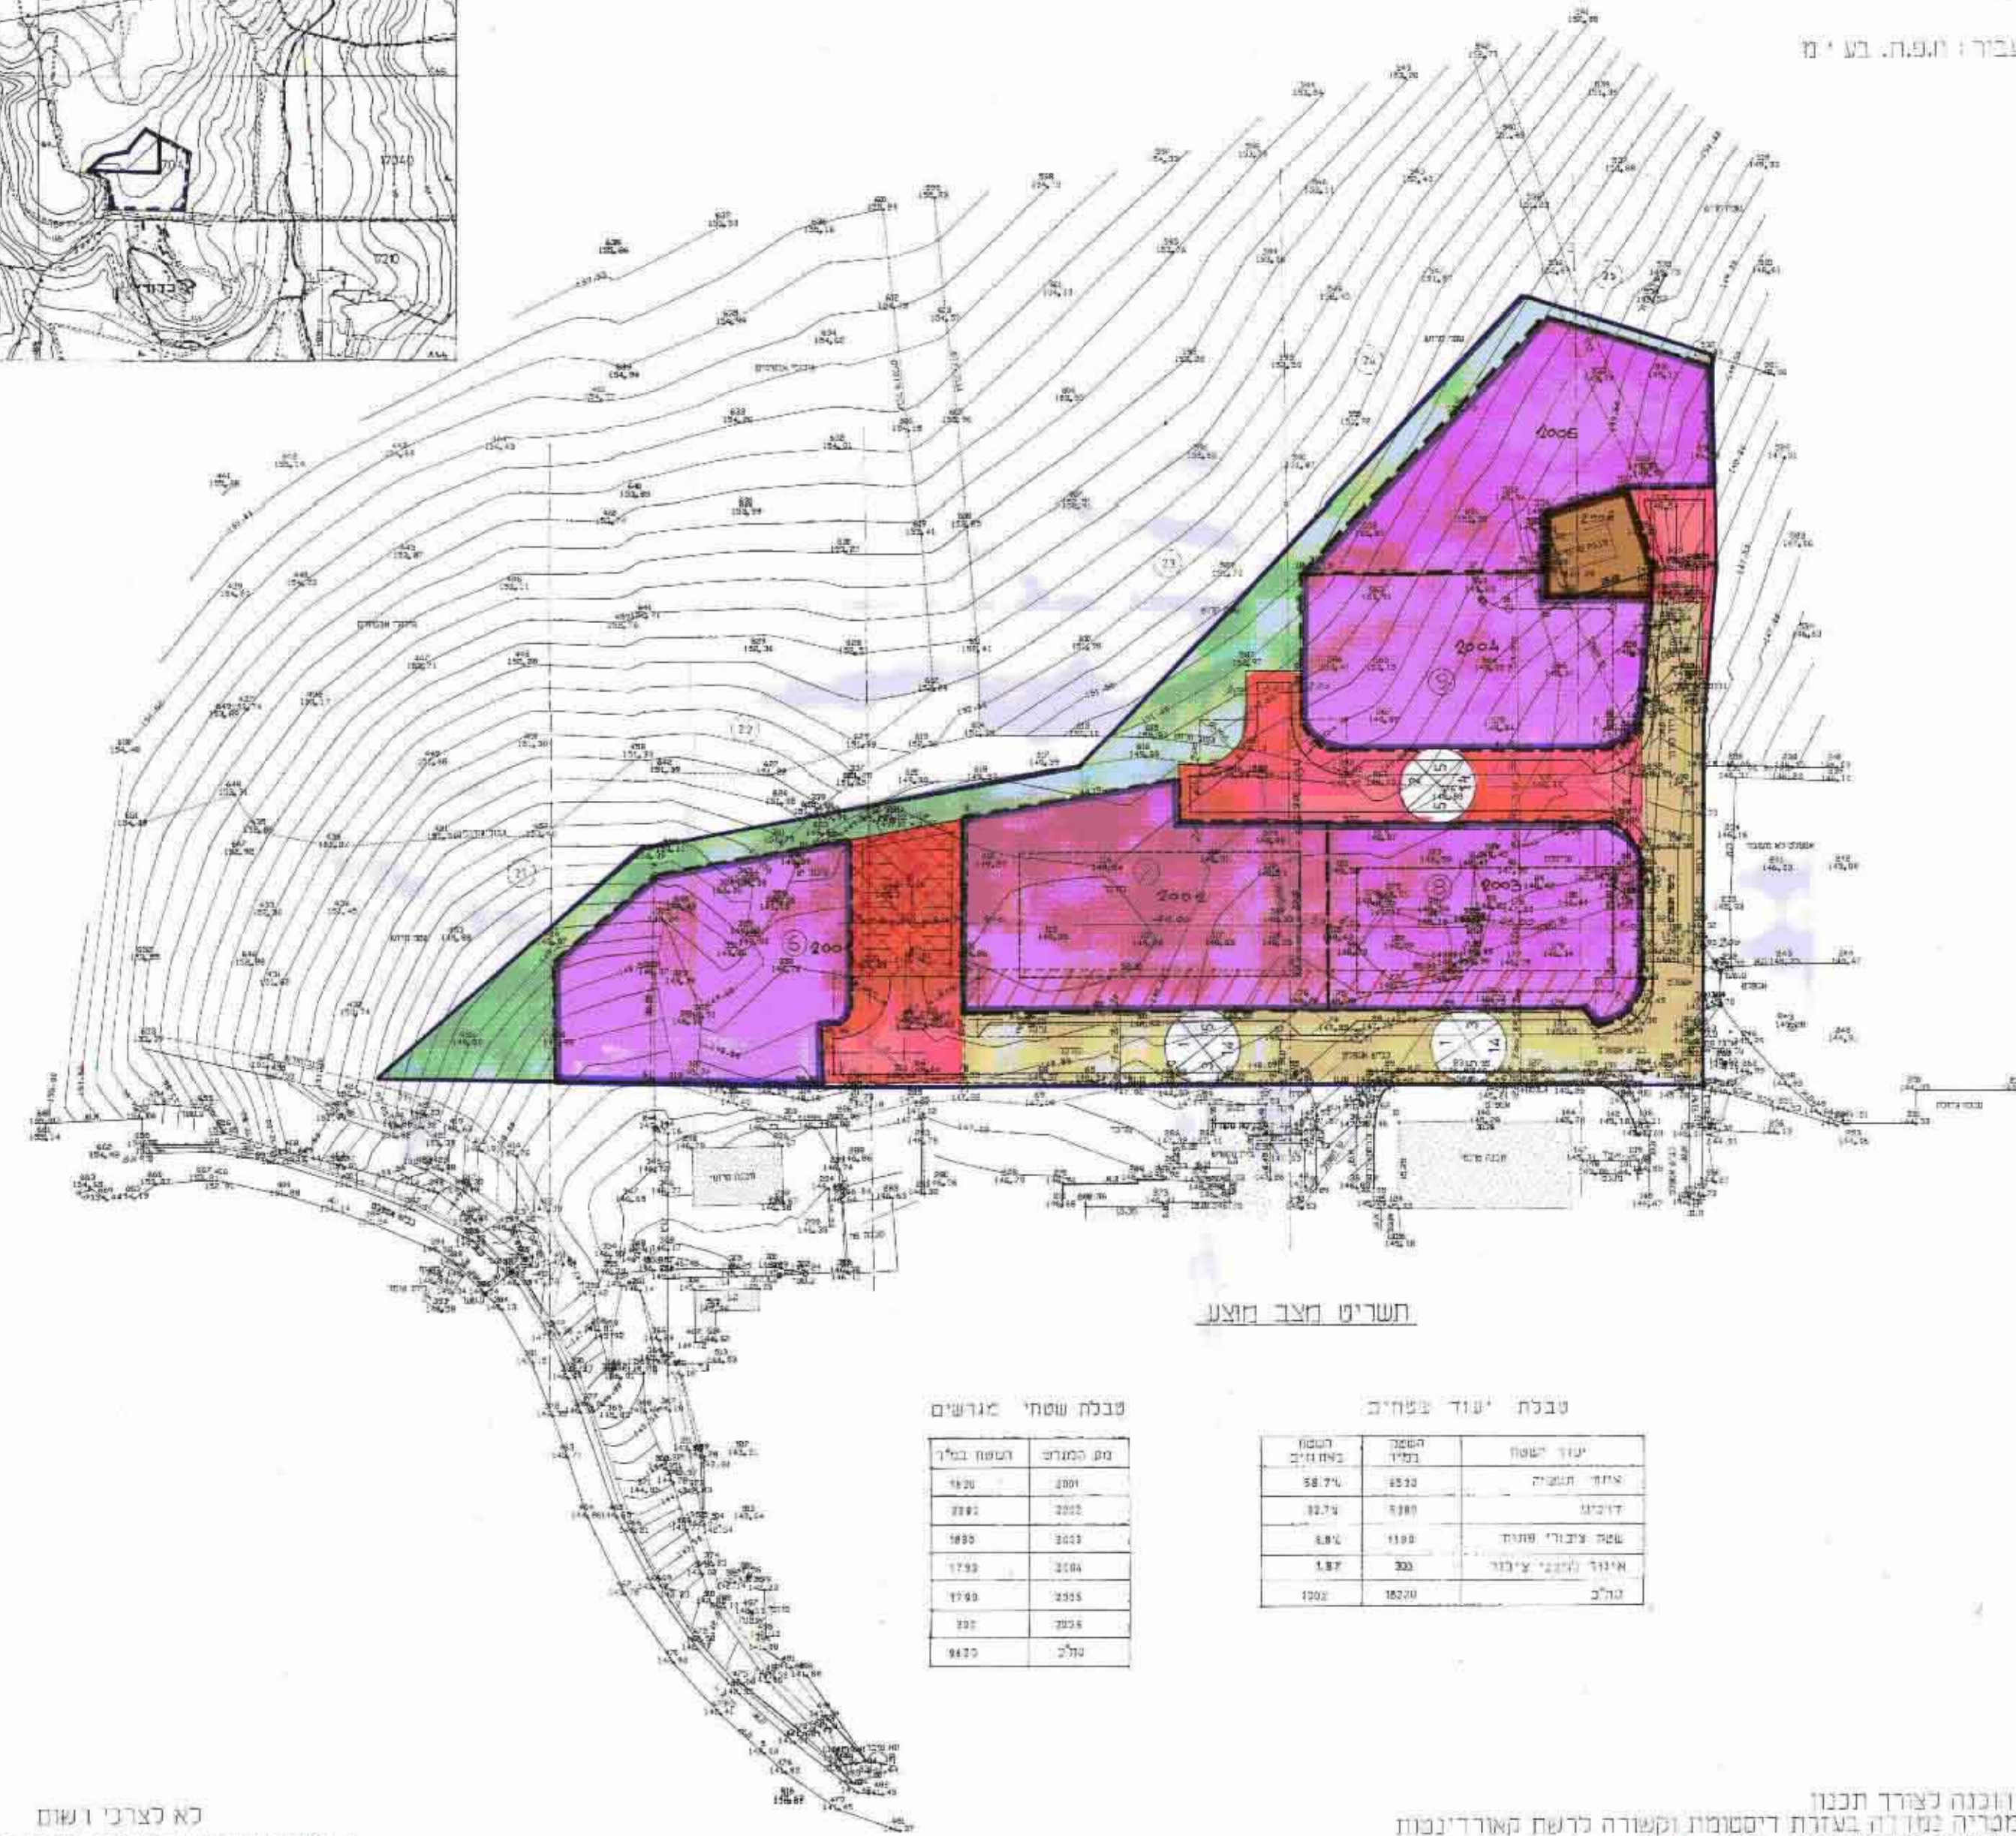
עביר: ח.פ.ח. בע"מ

2006

2004

2002

2003

200

תשריט מצב מוצע

טבלת שטחי מגרשים

| השטח במ"ר | מס. המגרש |
|---|---|
| 1820 | 2001 |
| 2281 | 2002 |
| 1890 | 2003 |
| 1790 | 2004 |
| 1790 | 2005 |
| 300 | 2006 |
| 9630 | סה"כ |

טבלת יעוד שטחים

| השטח באחוזים | השטח במ"ר | יעוד השטח |
|---|---|---|
| 58.7% | 9530 | אזור תעשיה |
| 32.7% | 5380 | דרכים |
| 6.8% | 1100 | שטח ציבורי פתוח |
| 1.8% | 300 | אזור מבני ציבור |
| 100% | 16220 | סה"כ |

לא לצרכי רשום

הוכנה לצורך תכנון
מכריה נמדדה בעזרת דיגיטציה וקשורה לרשת קואורדינטות